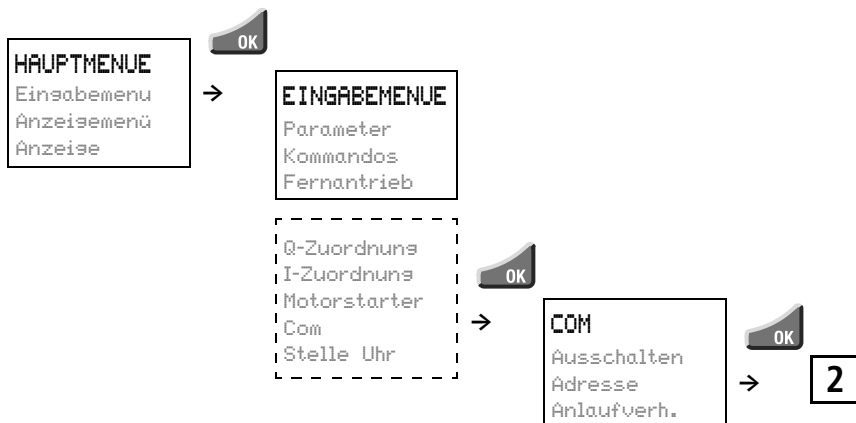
OK

HAUPTMENUE
Eingabemenu
Anzeigemenü
Anzeige

→

EINGABEMENUE
Parameter
Kommandos
Fernantrieb

Q-Zuordnung
I-Zuordnung
Motorstarter
Com
Stelle Uhr

OK

→

COM
Ausschalten
Adresse
Anlaufverh.

OK

→

2